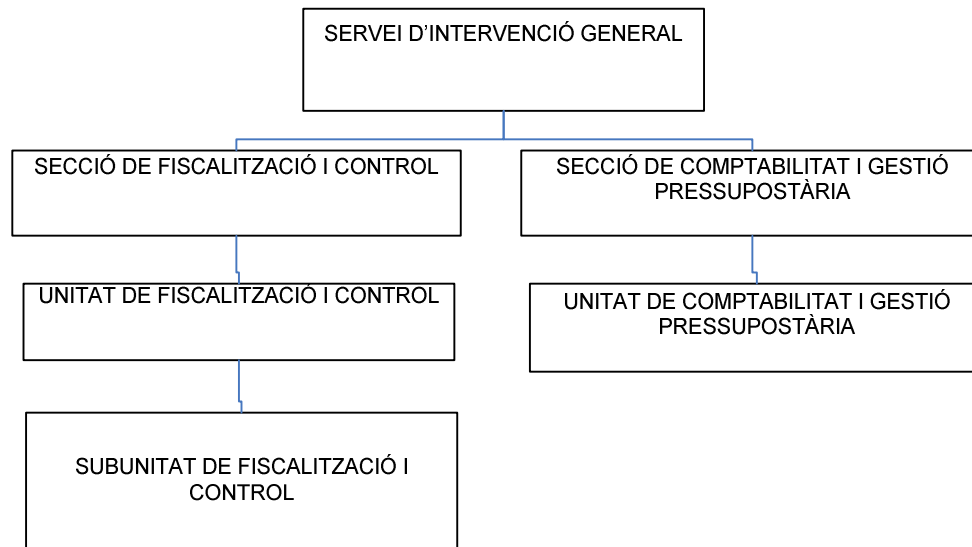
SERVEI D’INTERVENCIÓ GENERAL

SECCIÓ DE FISCALITZACIÓ I CONTROL

SECCIÓ DE COMPTABILITAT I GESTIÓ PRESSUPOSTÀRIA

UNITAT DE FISCALITZACIÓ I CONTROL

UNITAT DE COMPTABILITAT I GESTIÓ PRESSUPOSTÀRIA

SUBUNITAT DE FISCALITZACIÓ I CONTROL